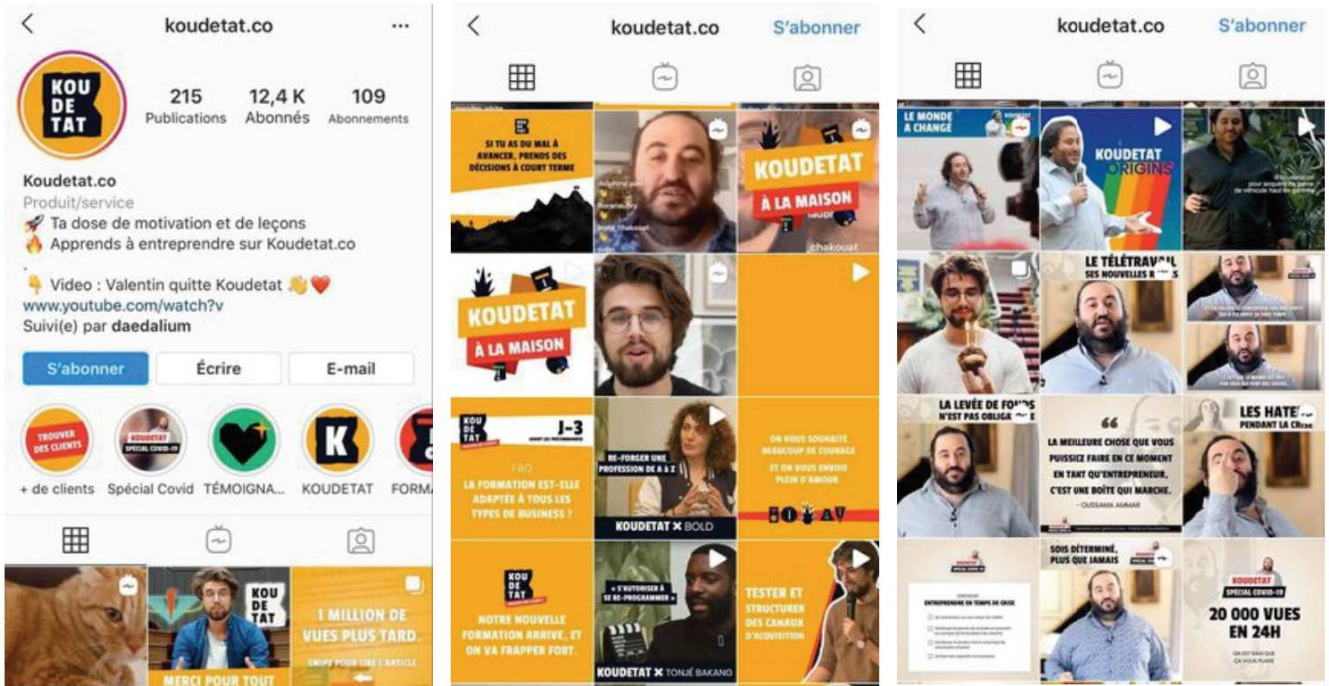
koudetat.co

KOU DE TAT

215 Publications
12,4 K Abonnés
109 Abonnements

Koudetat.co
Produit/service
🚀 Ta dose de motivation et de leçons
🔥 Apprends à entreprendre sur Koudetat.co
.
👇 Video : Valentin quitte Koudetat 👋❤️
www.youtube.com/watch?v
Suivi(e) par daedalium

S'abonner
Écrire
E-mail

TROUVER DES CLIENTS
+ de clients
KOUDETAT SPÉCIAL COVID-19
Spécial Covid
TÉMOIGNA...
KOUDETAT
FORMA

KOU DE TAT
1 MILLION DE VUES PLUS TARD.
SWIPE POUR LIRE L'ARTICLE
MERCI POUR TOUT

koudetat.co
S'abonner

SI TU AS DU MAL À AVANCER, PRENDS DES DÉCISIONS À COURT TERME
KOUDETAT À LA MAISON
chakouat
KOUDETAT À LA MAISON
KOU DE TAT
J-3
FAQ
LA FORMATION EST-ELLE ADAPTÉE À TOUS LES TYPES DE BUSINESS ?
RE-FORGER UNE PROFESSION DE A À Z
KOUDETAT ✕ BOLD
ON VOUS SOUHAITE BEAUCOUP DE COURAGE ET ON VOUS ENVOIE PLEIN D'AMOUR.
KOU DE TAT
NOTRE NOUVELLE FORMATION ARRIVE, ET ON VA FRAPPER FORT.
« S'AUTORISER À SE RE-PROGRAMMER »
KOUDETAT ✕ TONJÉ BAKANG
TESTER ET STRUCTURER DES CANAUX D'ACQUISITION

koudetat.co
S'abonner

LE MONDE A CHANGÉ
KOUDETAT ORIGINS
LE TÉLÉTRAVAIL SES NOUVELLES R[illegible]
LA LEVÉE DE FONDS N'EST PAS OBLIGA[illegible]
LA MEILLEURE CHOSE QUE VOUS PUISSIEZ FAIRE EN CE MOMENT EN TANT QU'ENTREPRENEUR, C'EST UNE BOÎTE QUI MARCHE.
- OUSSAMA AMMAR
LES HATE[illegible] PENDANT LA CRISE
ENTREPRENDRE EN TEMPS DE CRISE
SOIS DÉTERMINÉ, PLUS QUE JAMAIS
KOUDETAT SPÉCIAL COVID-19
20 000 VUES EN 24H